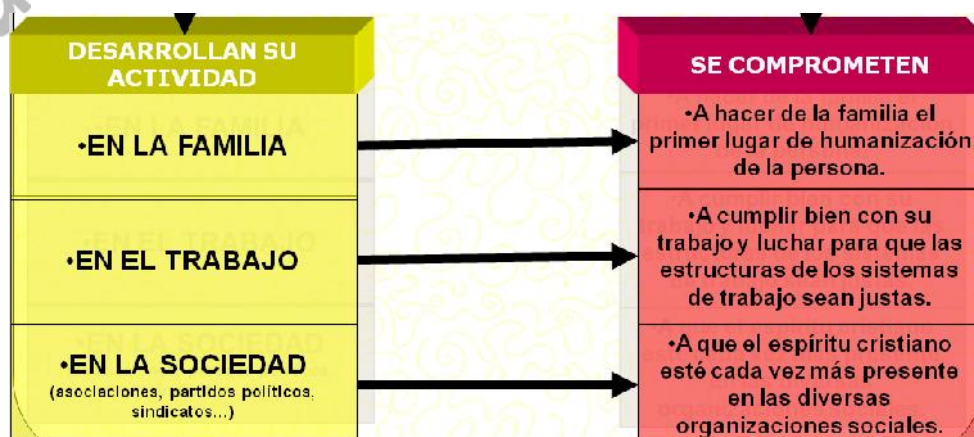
| DESARROLLAN SU ACTIVIDAD | SE COMPROMETEN |
|---|---|
| •EN LA FAMILIA | •A hacer de la familia el primer lugar de humanización de la persona. |
| •EN EL TRABAJO | •A cumplir bien con su trabajo y luchar para que las estructuras de los sistemas de trabajo sean justas. |
| •EN LA SOCIEDAD (asociaciones, partidos políticos, sindicatos...) | •A que el espíritu cristiano esté cada vez más presente en las diversas organizaciones sociales. |